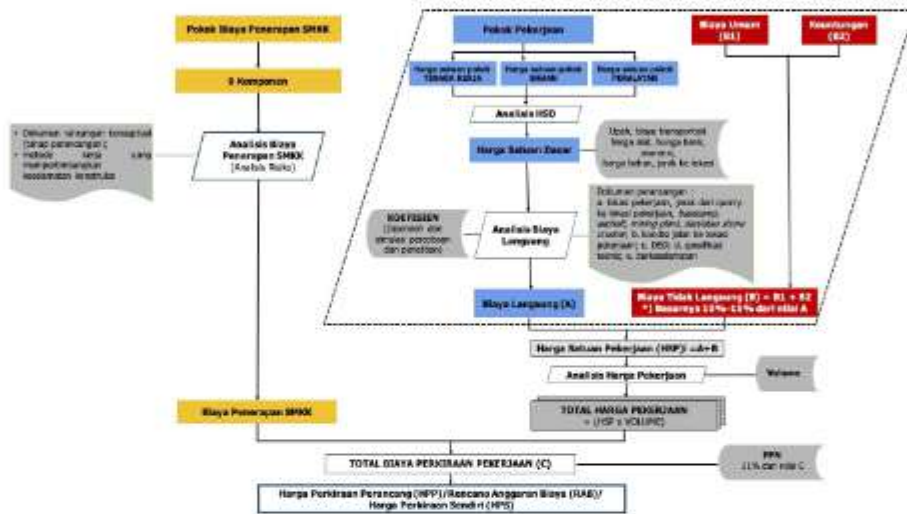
Pokok Biaya Penerapan SMKK

9 Komponen

Dokumen rancangan konseptual (tahap perancangan)
metode kerja yang mempertimbangkan keselamatan konstruksi

Analisis Biaya Penerapan SMKK
(Analisis Risiko)

Biaya Penerapan SMKK

Pokok Pekerjaan

Harga satuan pokok TENAGA KERJA

Harga satuan pokok BAHAN

Harga satuan pokok PERALATAN

Biaya Umum (B1)

Keuntungan (B2)

Analisis HSD

Harga Satuan Dasar

Upah, biaya transportasi, harga alat, harga bahan, asuransi, harga bahan, jarak ke lokasi

KOEFISIEN
(diperoleh dari analisis percobaan dan penelitian)

Analisis Biaya Langsung

Dokumen perancangan :
a. lokasi pekerjaan, jarak dari quarry ke lokasi pekerjaan, (basecamp, asphalt mixing plant, concrete stone crusher; b. kondisi jalan ke lokasi pekerjaan; c. DED; d. spesifikasi teknis; e. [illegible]

Biaya Langsung (A)

Biaya Tidak Langsung (B) = B1 + B2
*) Besarnya 10%-15% dari nilai A

Harga Satuan Pekerjaan (HSP) =A+B

Analisis Harga Pekerjaan

Volume

TOTAL HARGA PEKERJAAN
= (HSP x VOLUME)

TOTAL BIAYA PERKIRAAN PEKERJAAN (C)

PPN
11% dari nilai C

Harga Perkiraan Perancang (HPP)/Rencana Anggaran Biaya (RAB)/
Harga Perkiraan Sendiri (HPS)